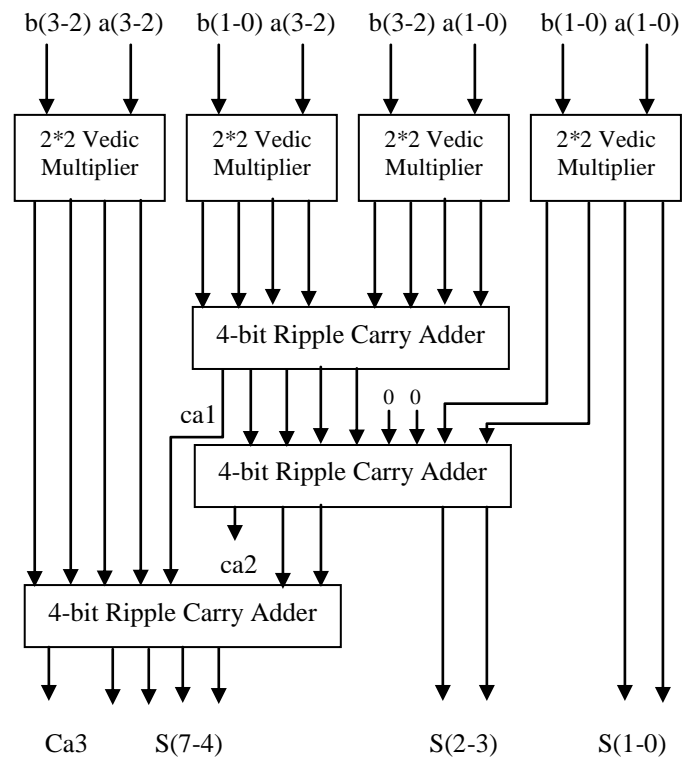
b(3-2) a(3-2)
b(1-0) a(3-2)
b(3-2) a(1-0)
b(1-0) a(1-0)

2*2 Vedic Multiplier
2*2 Vedic Multiplier
2*2 Vedic Multiplier
2*2 Vedic Multiplier

4-bit Ripple Carry Adder

ca1
0 0

4-bit Ripple Carry Adder

ca2

4-bit Ripple Carry Adder

Ca3 S(7-4) S(2-3) S(1-0)